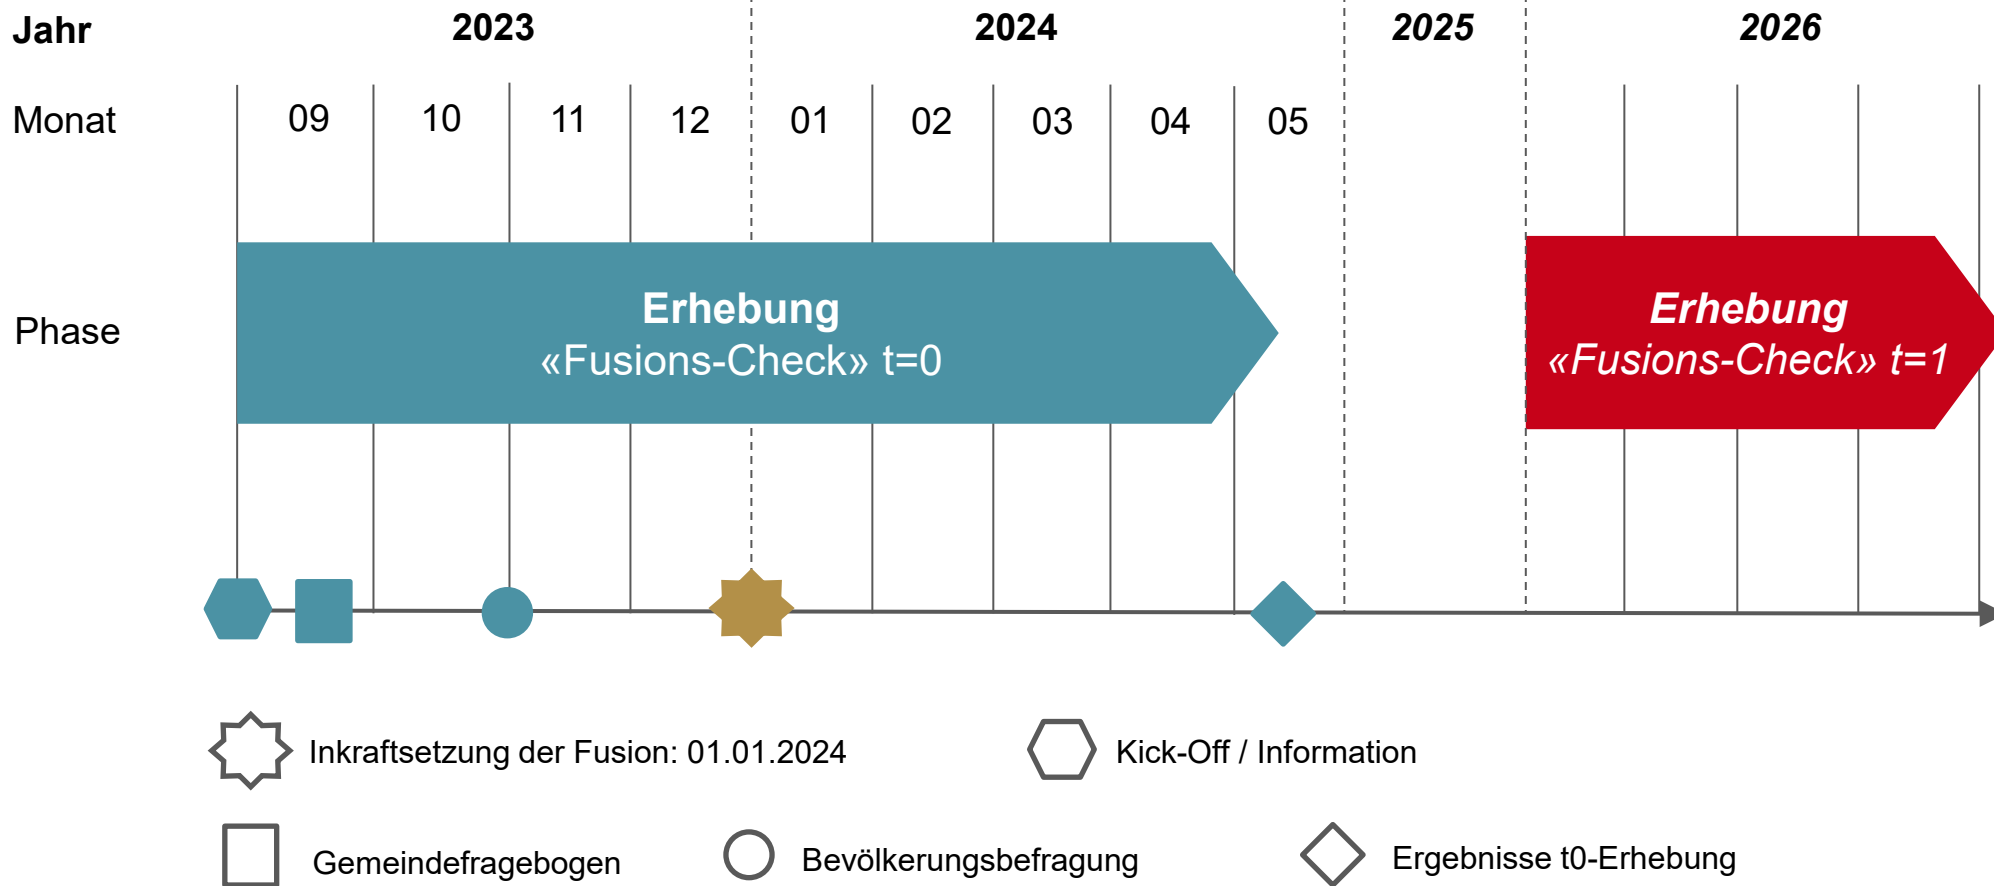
Jahr 2023 2024 2025 2026

Monat 09 10 11 12 01 02 03 04 05

Phase

**Erhebung**
«Fusions-Check» t=0

***Erhebung***
*«Fusions-Check» t=1*

Inkraftsetzung der Fusion: 01.01.2024

Kick-Off / Information

Gemeindefragebogen

Bevölkerungsbefragung

Ergebnisse t0-Erhebung